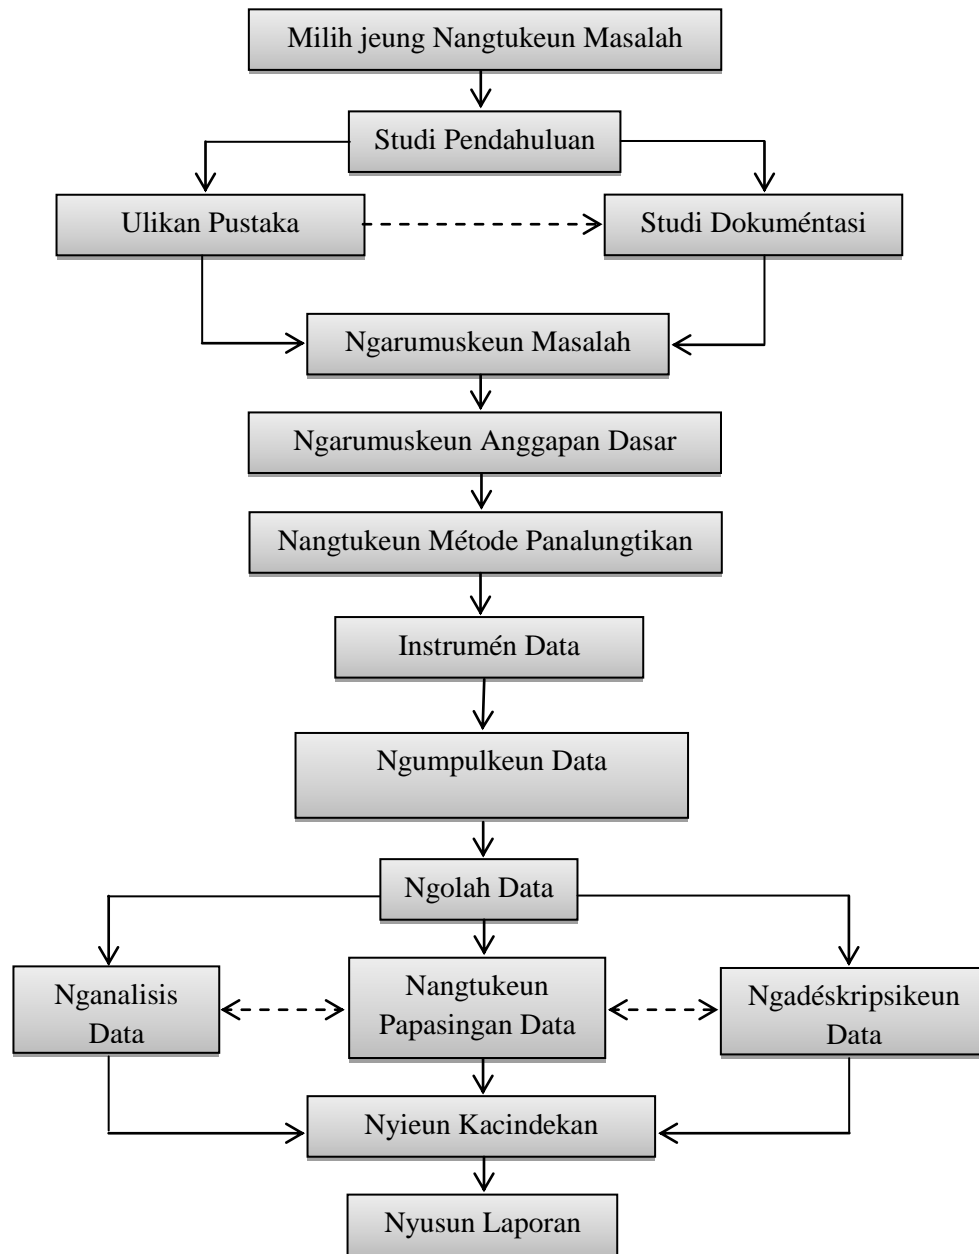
Milih jeung Nangtukeun Masalah

Studi Pendahuluan

Ulikan Pustaka

Studi Dokuméntasi

Ngarumuskeun Masalah

Ngarumuskeun Anggapan Dasar

Nangtukeun Métode Panalungtikan

Instrumén Data

Ngumpulkeun Data

Ngolah Data

Nganalisis Data

Nangtukeun Papasingan Data

Ngadéskripsikeun Data

Nyieun Kacindekan

Nyusun Laporan